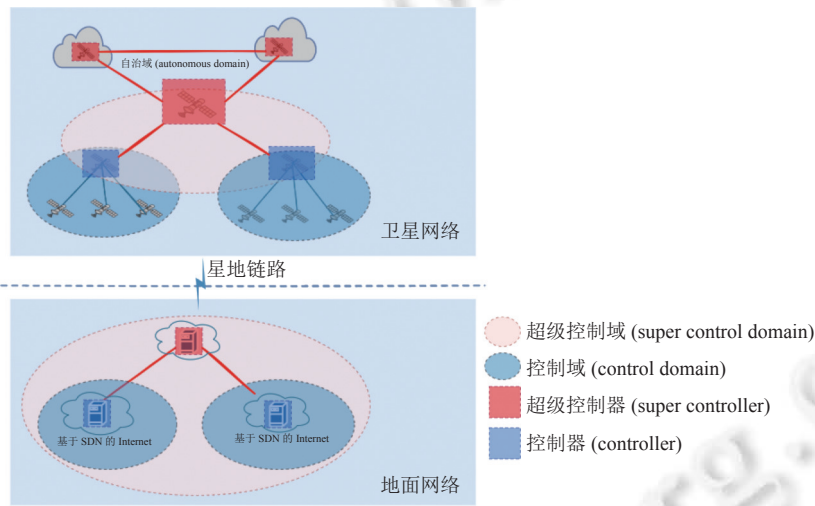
自治域 (autonomous domain)

卫星网络

星地链路

基于 SDN 的 Internet

基于 SDN 的 Internet

地面网络

超级控制域 (super control domain)
控制域 (control domain)
超级控制器 (super controller)
控制器 (controller)